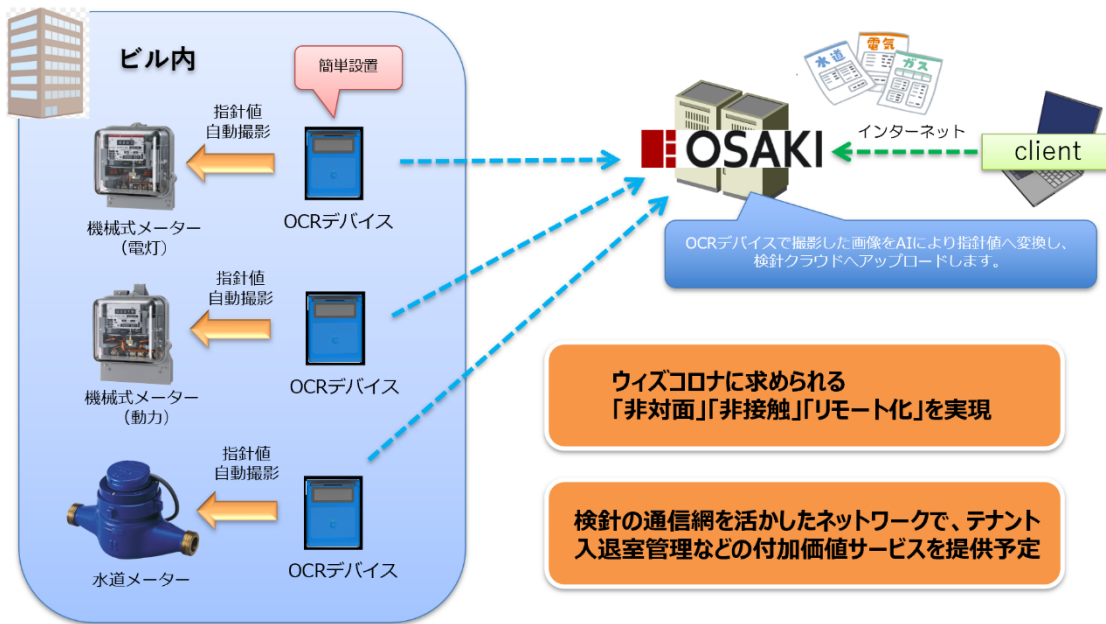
ビル内

簡単設置

指針値
自動撮影

機械式メーター
（電灯）

OCRデバイス

指針値
自動撮影

機械式メーター
（動力）

OCRデバイス

指針値
自動撮影

水道メーター

OCRデバイス

水道

電気

ガス

OSAKI

インターネット

client

OCRデバイスで撮影した画像をAIにより指針値へ変換し、検針クラウドへアップロードします。

ウィズコロナに求められる
「非対面」「非接触」「リモート化」を実現

検針の通信網を活かしたネットワークで、テナント入退室管理などの付加価値サービスを提供予定